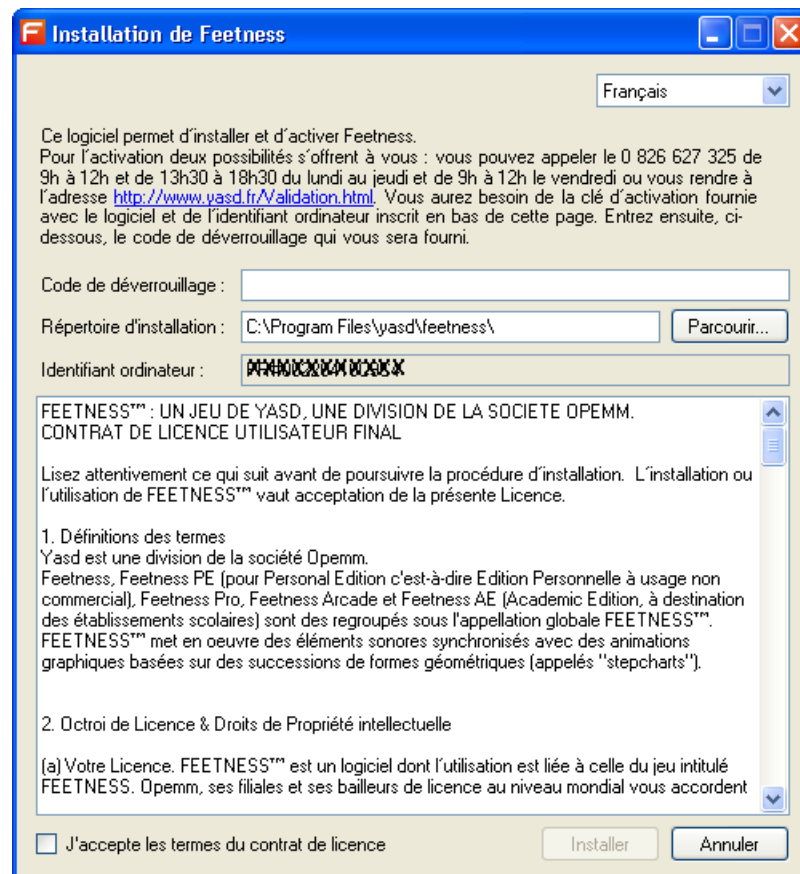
Installation de Feetness

Français

Ce logiciel permet d'installer et d'activer Feetness.
Pour l'activation deux possibilités s'offrent à vous : vous pouvez appeler le 0 826 627 325 de 9h à 12h et de 13h30 à 18h30 du lundi au jeudi et de 9h à 12h le vendredi ou vous rendre à l'adresse http://www.yasd.fr/Validation.html. Vous aurez besoin de la clé d'activation fournie avec le logiciel et de l'identifiant ordinateur inscrit en bas de cette page. Entrez ensuite, ci-dessous, le code de déverrouillage qui vous sera fourni.

Code de déverrouillage :

Répertoire d'installation : C:\Program Files\yasd\feetness\ Parcourir...

Identifiant ordinateur : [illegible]

FEETNESS™ : UN JEU DE YASD, UNE DIVISION DE LA SOCIETE OPEMM.
CONTRAT DE LICENCE UTILISATEUR FINAL

Lisez attentivement ce qui suit avant de poursuivre la procédure d'installation. L'installation ou l'utilisation de FEETNESS™ vaut acceptation de la présente Licence.

1. Définitions des termes
Yasd est une division de la société Opemm.
Feetness, Feetness PE (pour Personal Edition c'est-à-dire Edition Personnelle à usage non commercial), Feetness Pro, Feetness Arcade et Feetness AE (Academic Edition, à destination des établissements scolaires) sont des regroupés sous l'appellation globale FEETNESS™.
FEETNESS™ met en oeuvre des éléments sonores synchronisés avec des animations graphiques basées sur des successions de formes géométriques (appelés "stepcharts").

2. Octroi de Licence & Droits de Propriété intellectuelle

(a) Votre Licence. FEETNESS™ est un logiciel dont l'utilisation est liée à celle du jeu intitulé FEETNESS. Opemm, ses filiales et ses bailleurs de licence au niveau mondial vous accordent

J'accepte les termes du contrat de licence

Installer Annuler